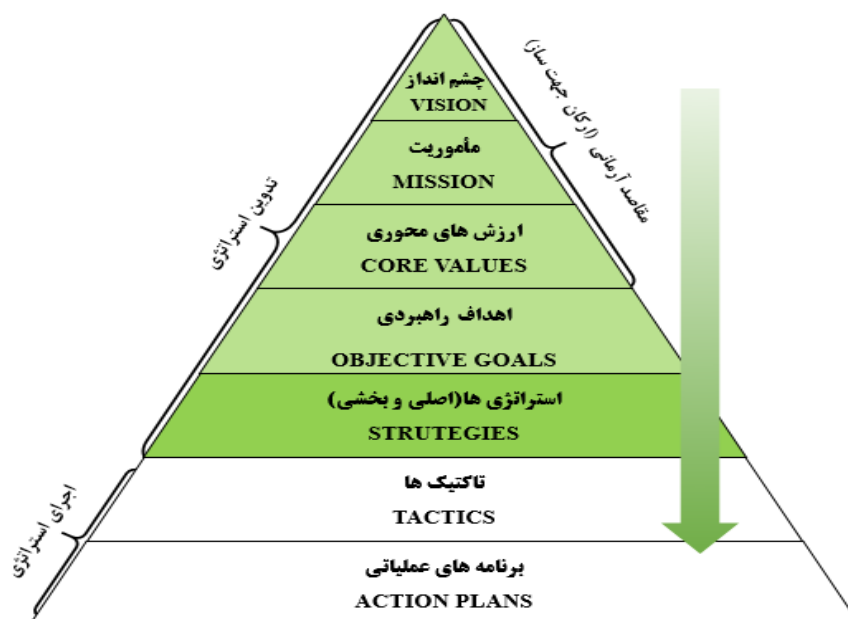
مقاصد آرمانی (ارکان جهت ساز)

تدوین استراتژی

اجرای استراتژی

چشم انداز
VISION

مأموریت
MISSION

ارزش های محوری
CORE VALUES

اهداف راهبردی
OBJECTIVE GOALS

استراتژی ها(اصلی و بخشی)
STRUTEGIES

تاکتیک ها
TACTICS

برنامه های عملیاتی
ACTION PLANS